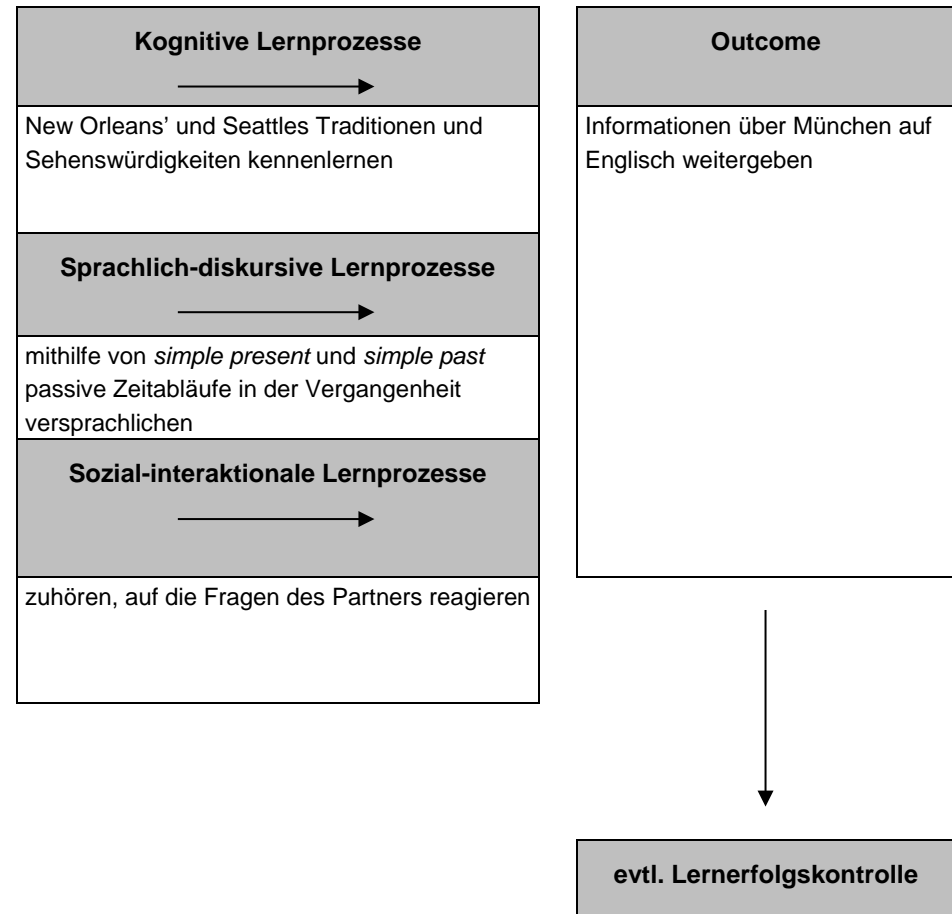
**Kognitive Lernprozesse**

New Orleans' und Seattles Traditionen und Sehenswürdigkeiten kennenlernen

**Sprachlich-diskursive Lernprozesse**

mithilfe von *simple present* und *simple past* passive Zeitabläufe in der Vergangenheit versprachlichen

**Sozial-interaktionale Lernprozesse**

zuhören, auf die Fragen des Partners reagieren

**Outcome**

Informationen über München auf Englisch weitergeben

**evtl. Lernerfolgskontrolle**